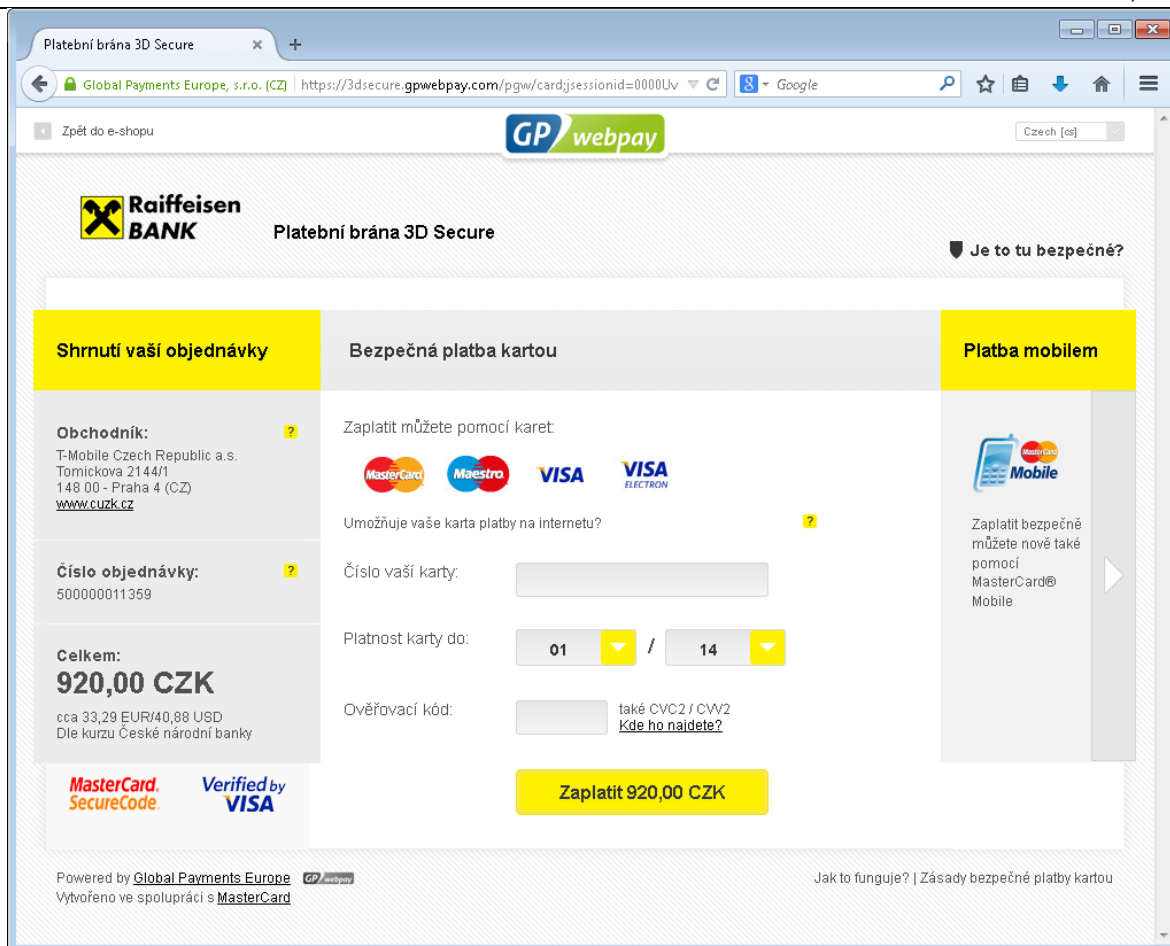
Platební brána 3D Secure

Global Payments Europe, s.r.o. (CZ) https://3dsecure.gpwebpay.com/pgw/card;jsessionid=0000Uv

Google

Zpět do e-shopu

GP webpay

Czech [cs]

Raiffeisen BANK

Platební brána 3D Secure

Je to tu bezpečné?

Shrnutí vaší objednávky

Bezpečná platba kartou

Platba mobilem

Obchodník: ?
T-Mobile Czech Republic a.s.
Tomickova 2144/1
148 00 - Praha 4 (CZ)
www.cuzk.cz

Číslo objednávky: ?
500000011359

Celkem:
920,00 CZK
cca 33,29 EUR/40,88 USD
Dle kurzu České národní banky

MasterCard. SecureCode.

Verified by VISA

Zaplatit můžete pomocí karet:

MasterCard Maestro VISA VISA ELECTRON

Umožňuje vaše karta platby na internetu? ?

Číslo vaší karty:

Platnost karty do: 01 / 14

Ověřovací kód: také CVC2 / CVV2
Kde ho najdete?

Zaplatit 920,00 CZK

MasterCard Mobile

Zaplatit bezpečně můžete nově také pomocí MasterCard® Mobile

Powered by Global Payments Europe GP webpay
Vytvořeno ve spolupráci s MasterCard

Jak to funguje? | Zásady bezpečné platby kartou